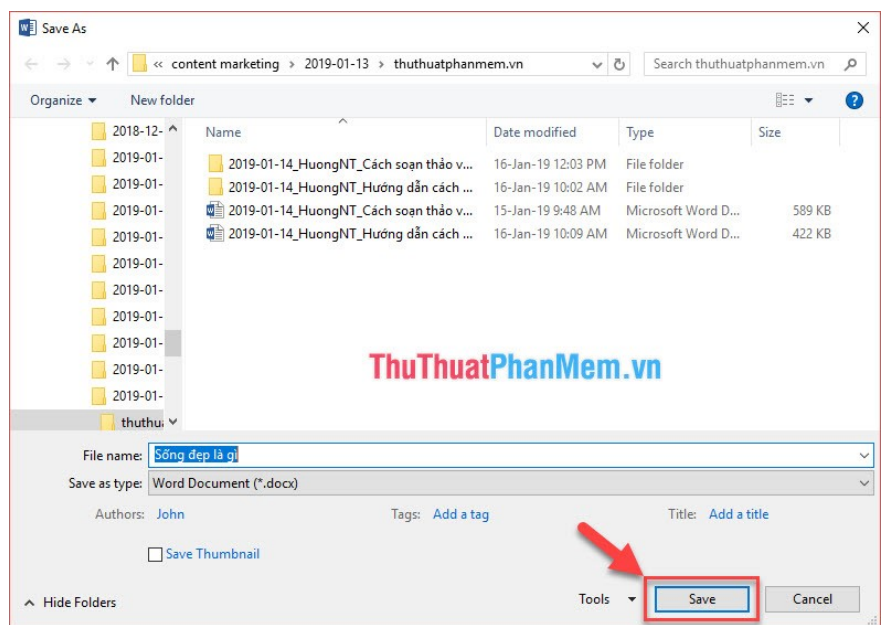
Save As

« content marketing › 2019-01-13 › thuthuatphanmem.vn

Search thuthuatphanmem.vn

Organize ▾ New folder

2018-12-
2019-01-
2019-01-
2019-01-
2019-01-
2019-01-
2019-01-
2019-01-
2019-01-
2019-01-
2019-01-
thuthu

| Name | Date modified | Type | Size |
|---|---|---|---|
| 2019-01-14_HuongNT_Cách soạn thảo v... | 16-Jan-19 12:03 PM | File folder | |
| 2019-01-14_HuongNT_Hướng dẫn cách ... | 16-Jan-19 10:02 AM | File folder | |
| 2019-01-14_HuongNT_Cách soạn thảo v... | 15-Jan-19 9:48 AM | Microsoft Word D... | 589 KB |
| 2019-01-14_HuongNT_Hướng dẫn cách ... | 16-Jan-19 10:09 AM | Microsoft Word D... | 422 KB |

ThuThuatPhanMem.vn

File name: Sống đẹp là gì

Save as type: Word Document (*.docx)

Authors: John Tags: Add a tag Title: Add a title

Save Thumbnail

Hide Folders Tools ▾ Save Cancel